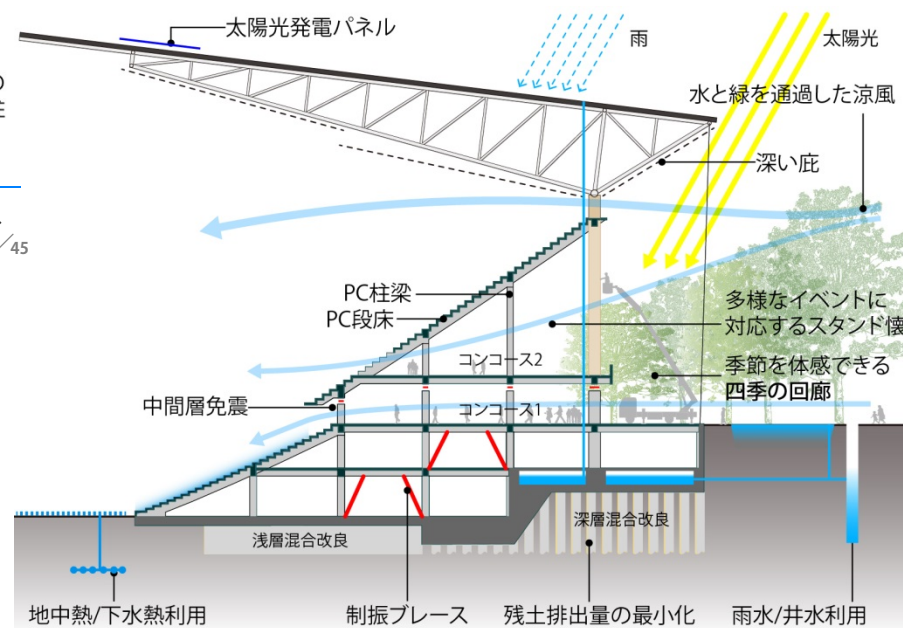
太陽光発電パネル

雨

太陽光

の

生

45

水と緑を通過した涼風

深い庇

PC柱梁

PC段床

多様なイベントに
対応するスタンド懐

コンコース2

季節を体感できる
四季の回廊

中間層免震

コンコース1

浅層混合改良

深層混合改良

地中熱/下水熱利用

制振ブレース

残土排出量の最小化

雨水/井水利用